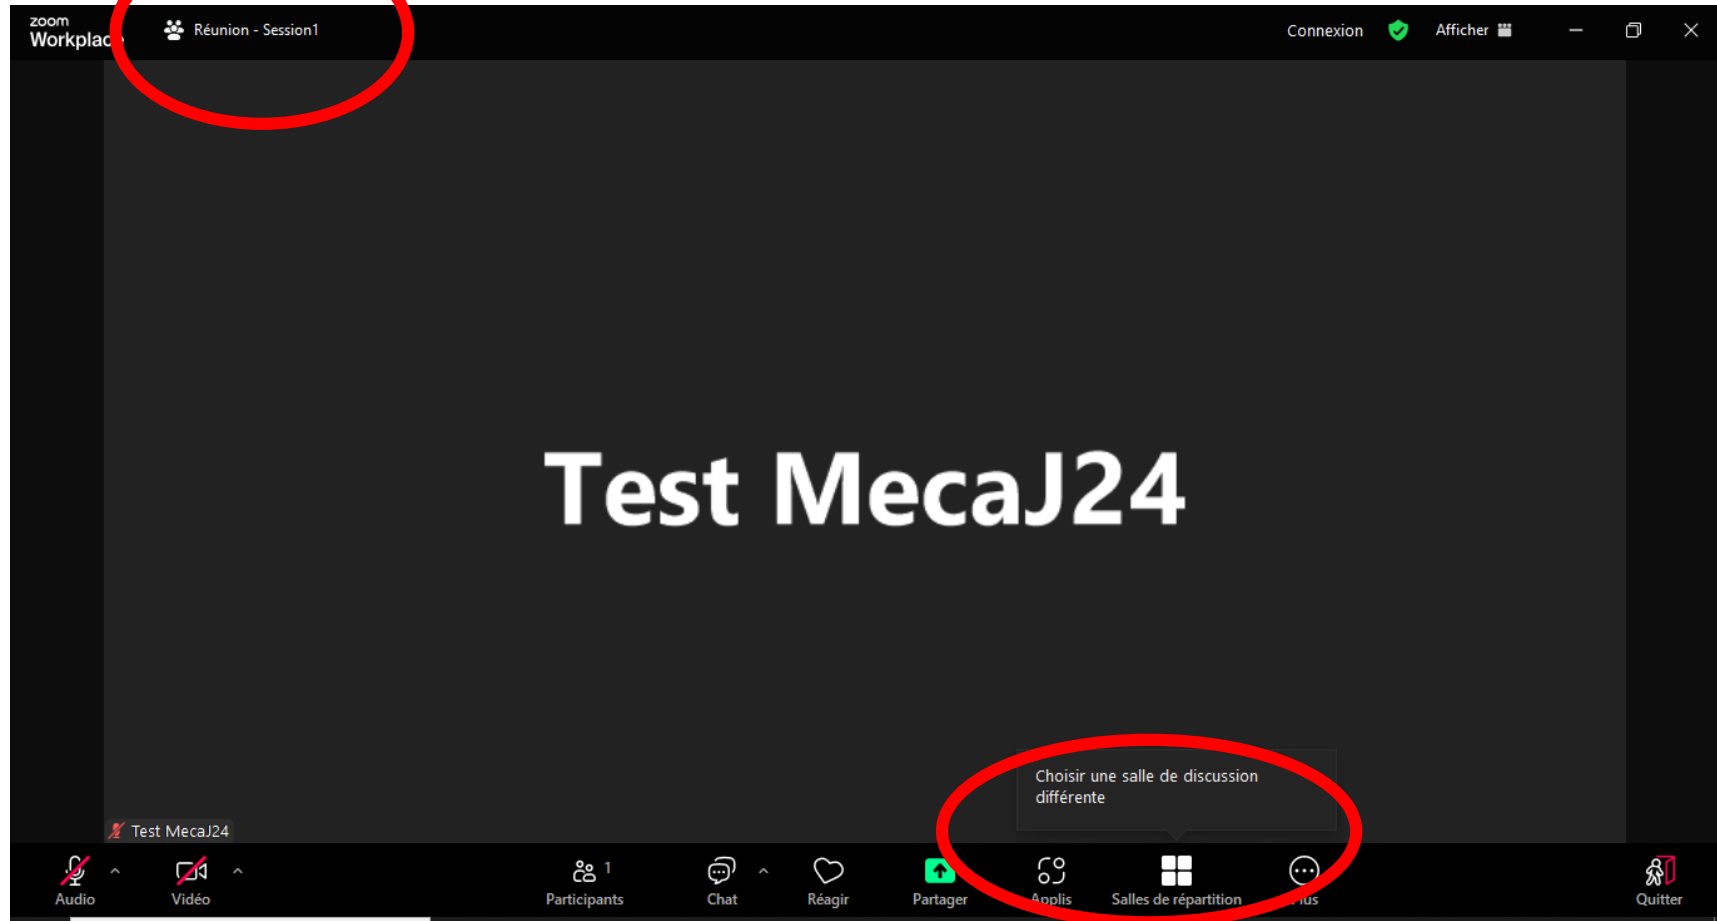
zoom
Workplac

Réunion - Session1

Connexion

Afficher

Test MecaJ24

Choisir une salle de discussion différente

Test MecaJ24

Audio

Vidéo

1
Participants

Chat

Réagir

Partager

Applis

Salles de répartition

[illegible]us

Quitter